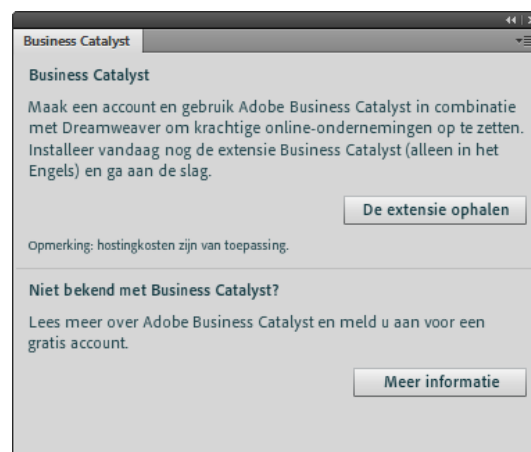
Business Catalyst

Business Catalyst

Maak een account en gebruik Adobe Business Catalyst in combinatie met Dreamweaver om krachtige online-ondernemingen op te zetten. Installeer vandaag nog de extensie Business Catalyst (alleen in het Engels) en ga aan de slag.

De extensie ophalen

Opmerking: hostingkosten zijn van toepassing.

Niet bekend met Business Catalyst?

Lees meer over Adobe Business Catalyst en meld u aan voor een gratis account.

Meer informatie